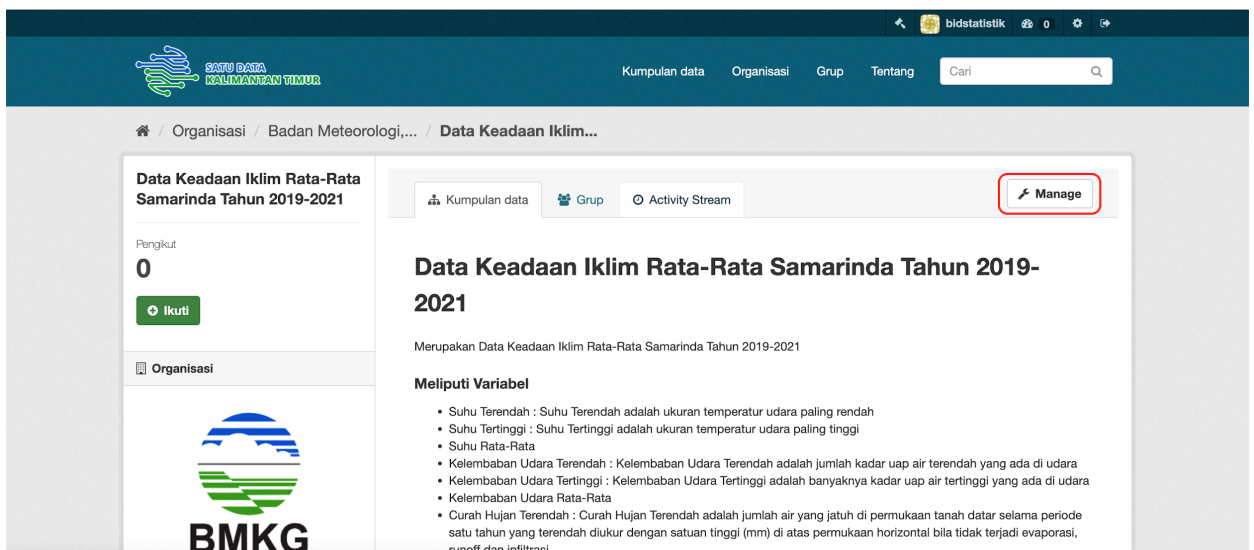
bidstatistik 0

SATU DATA KALIMANTAN TIMUR

Kumpulan data Organisasi Grup Tentang Cari

Organisasi / Badan Meteorologi,... / Data Keadaan Iklim...

Data Keadaan Iklim Rata-Rata Samarinda Tahun 2019-2021

Pengikut
0

Ikuti

Organisasi

BMKG

Kumpulan data Grup Activity Stream

Manage

Data Keadaan Iklim Rata-Rata Samarinda Tahun 2019-2021

Merupakan Data Keadaan Iklim Rata-Rata Samarinda Tahun 2019-2021

Meliputi Variabel

- Suhu Terendah : Suhu Terendah adalah ukuran temperatur udara paling rendah
- Suhu Tertinggi : Suhu Tertinggi adalah ukuran temperatur udara paling tinggi
- Suhu Rata-Rata
- Kelembaban Udara Terendah : Kelembaban Udara Terendah adalah jumlah kadar uap air terendah yang ada di udara
- Kelembaban Udara Tertinggi : Kelembaban Udara Tertinggi adalah banyaknya kadar uap air tertinggi yang ada di udara
- Kelembaban Udara Rata-Rata
- Curah Hujan Terendah : Curah Hujan Terendah adalah jumlah air yang jatuh di permukaan tanah datar selama periode satu tahun yang terendah diukur dengan satuan tinggi (mm) di atas permukaan horizontal bila tidak terjadi evaporasi, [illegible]